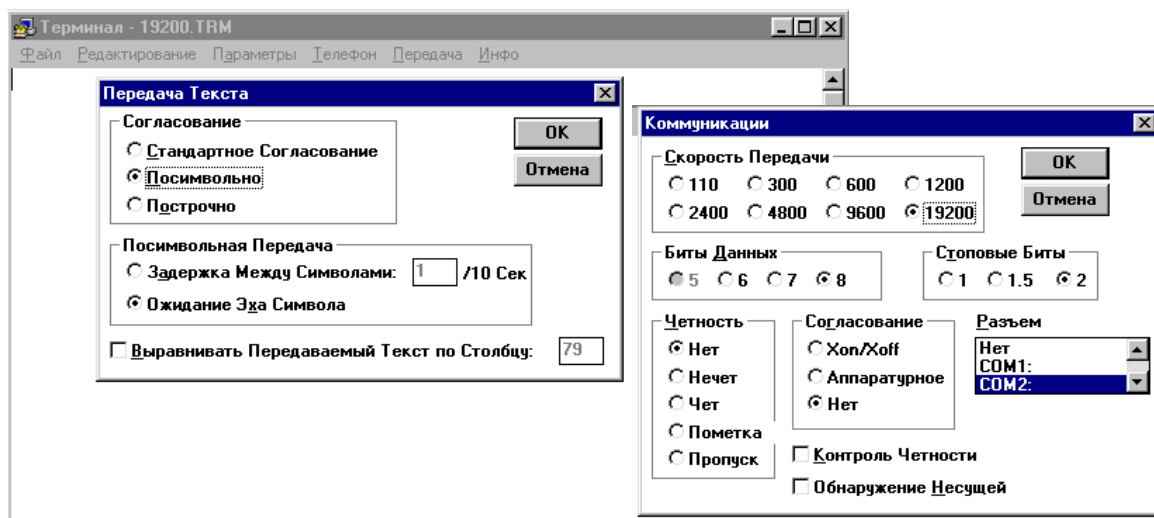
Терминал - 19200.TRM

Файл Редактирование Параметры Телефон Передача Инфо

Передача Текста

Согласование

Стандартное Согласование

Посимвольно

Построчно

OK

Отмена

Посимвольная Передача

Задержка Между Символами: 1 /10 Сек

Ожидание Эха Символа

Выравнивать Передаваемый Текст по Столбцу: 79

Коммуникации

Скорость Передачи

110 300 600 1200

2400 4800 9600 19200

OK

Отмена

Биты Данных

5 6 7 8

Стоповые Биты

1 1.5 2

Четность

Нет

Нечет

Чет

Пометка

Пропуск

Согласование

Xon/Xoff

Аппаратурное

Нет

Разъем

Нет

COM1:

COM2:

Контроль Четности

Обнаружение Несущей